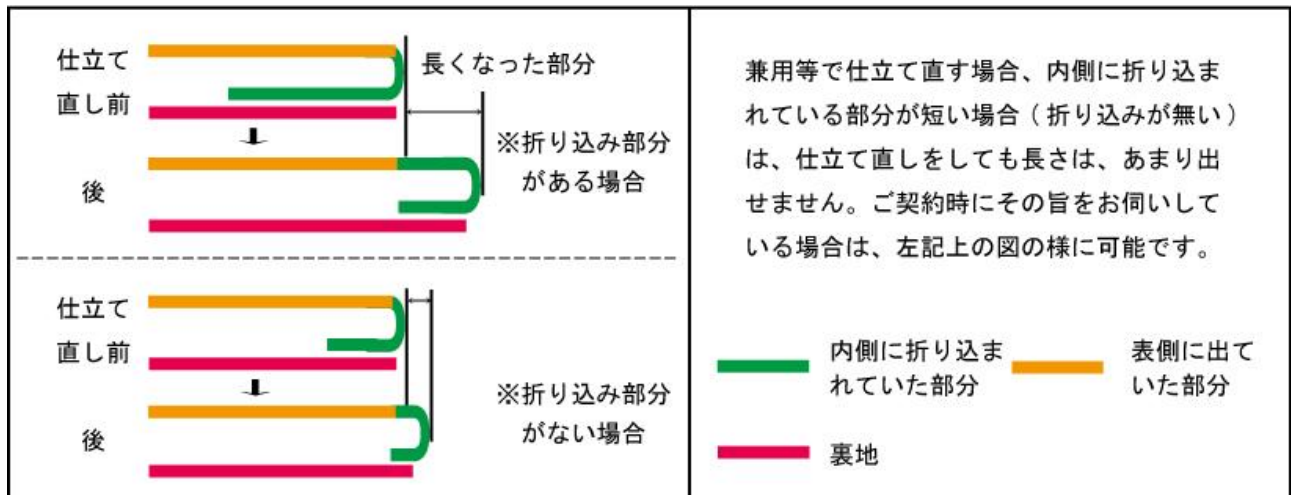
仕立て
直し前

長くなった部分

後

※折り込み部分
がある場合

仕立て
直し前

後

※折り込み部分
がない場合

兼用等で仕立て直す場合、内側に折り込まれている部分が短い場合（折り込みが無い）は、仕立て直しをしても長さは、あまり出せません。ご契約時にその旨をお伺いしている場合は、左記上の図の様に可能です。

内側に折り込まれていた部分

表側に出ていた部分

裏地